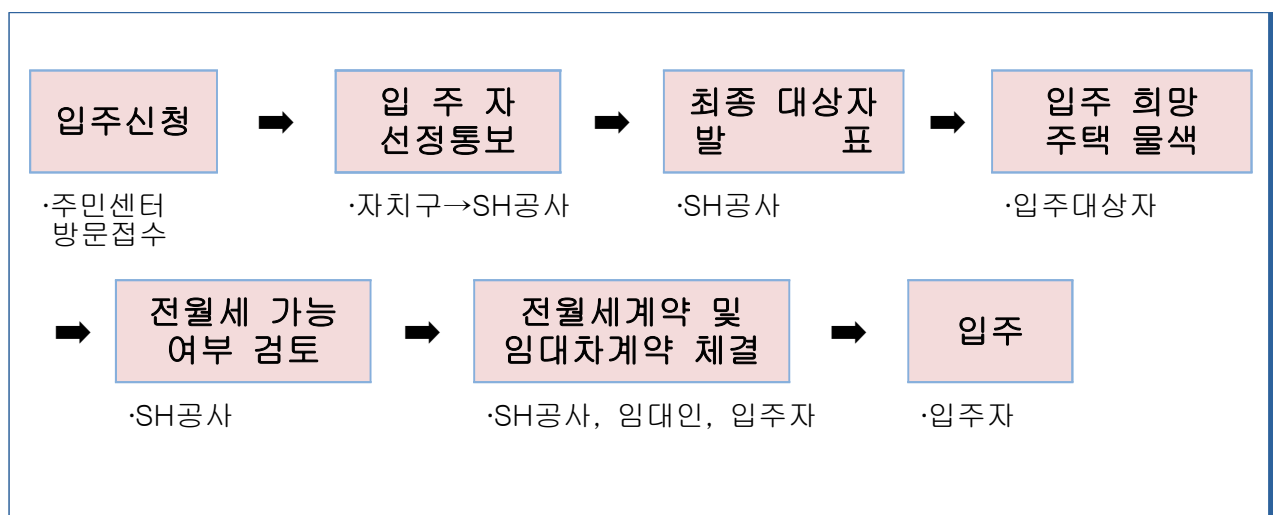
입주신청 ➡ 입 주 자 선정통보 ➡ 최종 대상자 발 표 ➡ 입주 희망 주택 물색

·주민센터 방문접수

·자치구→SH공사

·SH공사

·입주대상자

➡ 전월세 가능 여부 검토 ➡ 전월세계약 및 임대차계약 체결 ➡ 입주

·SH공사

·SH공사, 임대인, 입주자

·입주자